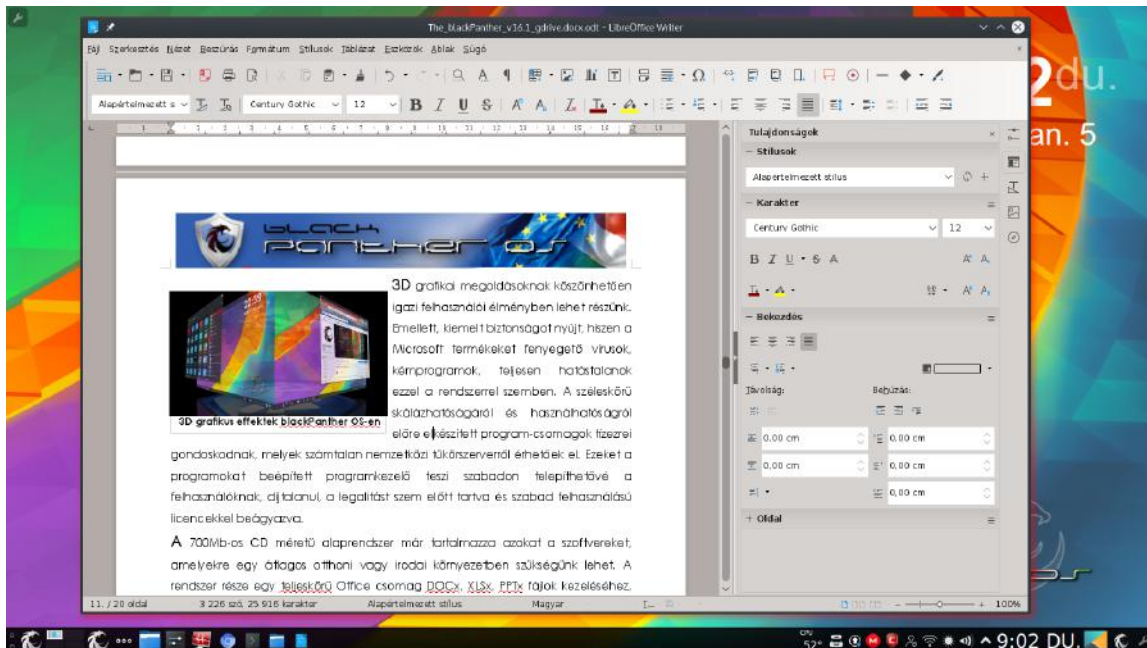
The_blackPanther_v16.1_gdrive.docx.odt - LibreOffice Writer

Fájl Szerkesztés Nézet Beszúrás Formátum Stílusok Táblázat Eszközök Ablak Súgó

Alapértelmezett s Century Gothic 12

Tulajdonságok
Stílusok
Alapértelmezett stílus
Karakter
Century Gothic 12
Bekezdés
Távolság:
Behúzás:
0,00 cm
0,00 cm
0,00 cm
0,00 cm
0,00 cm
+ Oldal

2du.
an. 5

3D grafikus effektek blackPanther OS-en

3D grafikai megoldásoknak köszönhetően igazi felhasználói élményben lehet részünk. Emellett, kiemelt biztonságot nyújt, hiszen a Microsoft termékeket fenyegető vírusok, kémprogramok, teljesen hatástalanok ezzel a rendszerrel szemben. A széleskörű skálázhatóságáról és használhatóságáról előre elkészített program-csomagok tízezrei gondoskodnak, melyek számtalan nemzetközi tükörszerverről érhetőek el. Ezeket a programokat beépített programkezelő teszi szabadon telepíthetővé a felhasználóknak, díjtalanul, a legalitást szem előtt tartva és szabad felhasználású licencekkel beágyazva.

A 700Mb-os CD méretű alaprendszer már tartalmazza azokat a szoftvereket, amelyekre egy átlagos otthoni vagy irodai környezetben szükségünk lehet. A rendszer része egy teljeskörű Office csomag DOCx, XLSx, PPTx fájlok kezeléséhez.

11. / 20 oldal 3 226 szó, 25 916 karakter Alapértelmezett stílus Magyar 100%

9:02 DU.